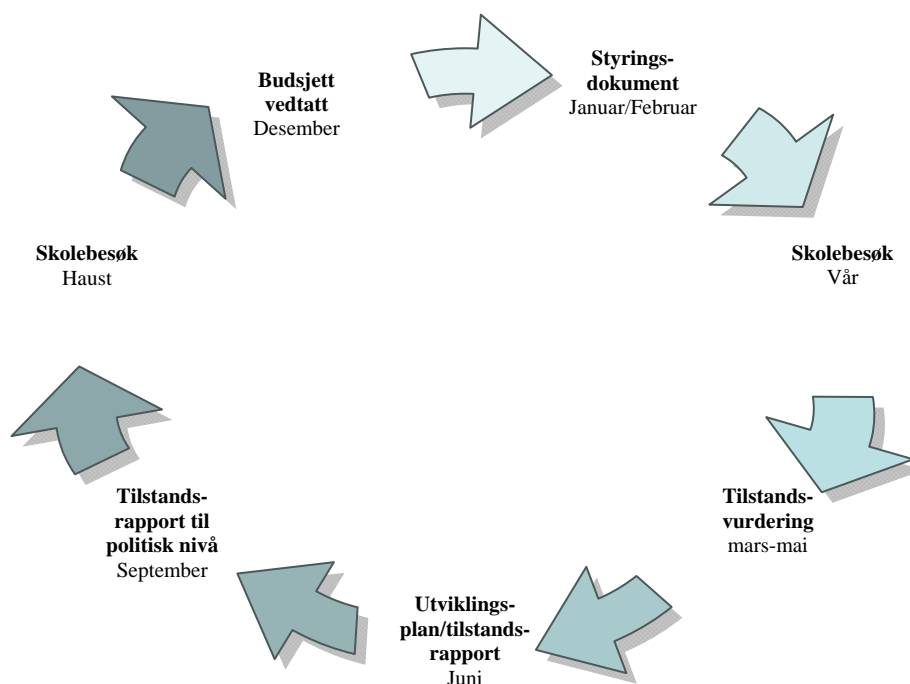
**Budsjett vedtatt**
Desember

**Styringsdokument**
Januar/Februar

**Skolebesøk**
Haust

**Skolebesøk**
Vår

**Tilstandsvurdering**
mars-mai

**Tilstandsrapport til politisk nivå**
September

**Utviklingsplan/tilstandsrapport**
Juni